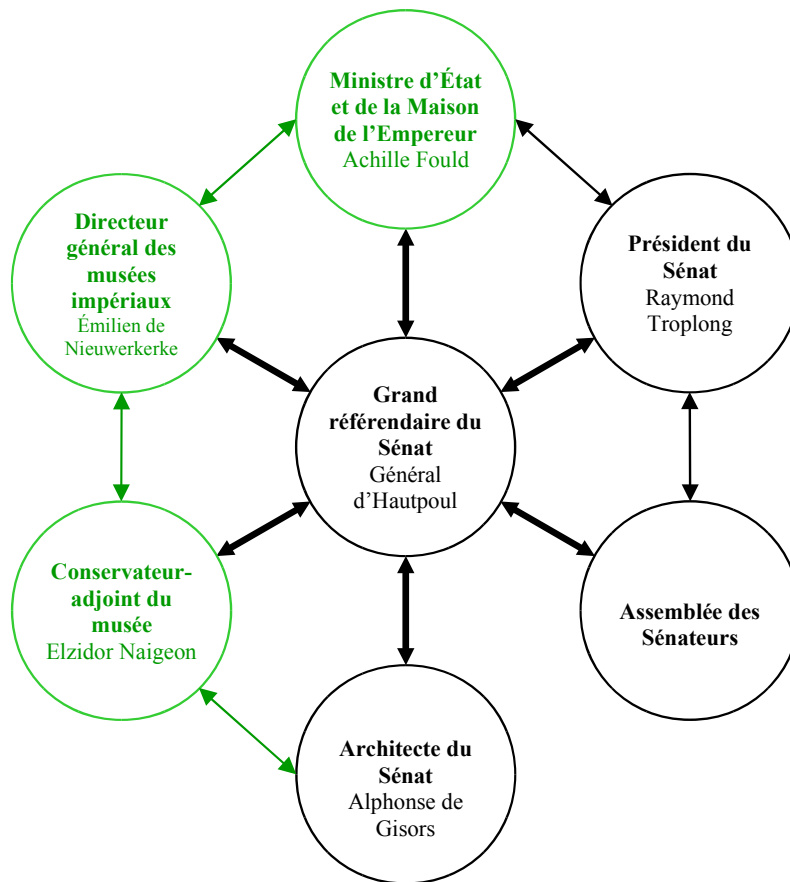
Ministre d'État et de la Maison de l'Empereur
Achille Fould

Directeur général des musées impériaux
Émilien de Nieuwerkerke

Président du Sénat
Raymond Troplong

Grand référendaire du Sénat
Général d'Hautpoul

Conservateur-adjoint du musée
Elzidor Naigeon

Assemblée des Sénateurs

Architecte du Sénat
Alphonse de Gisors